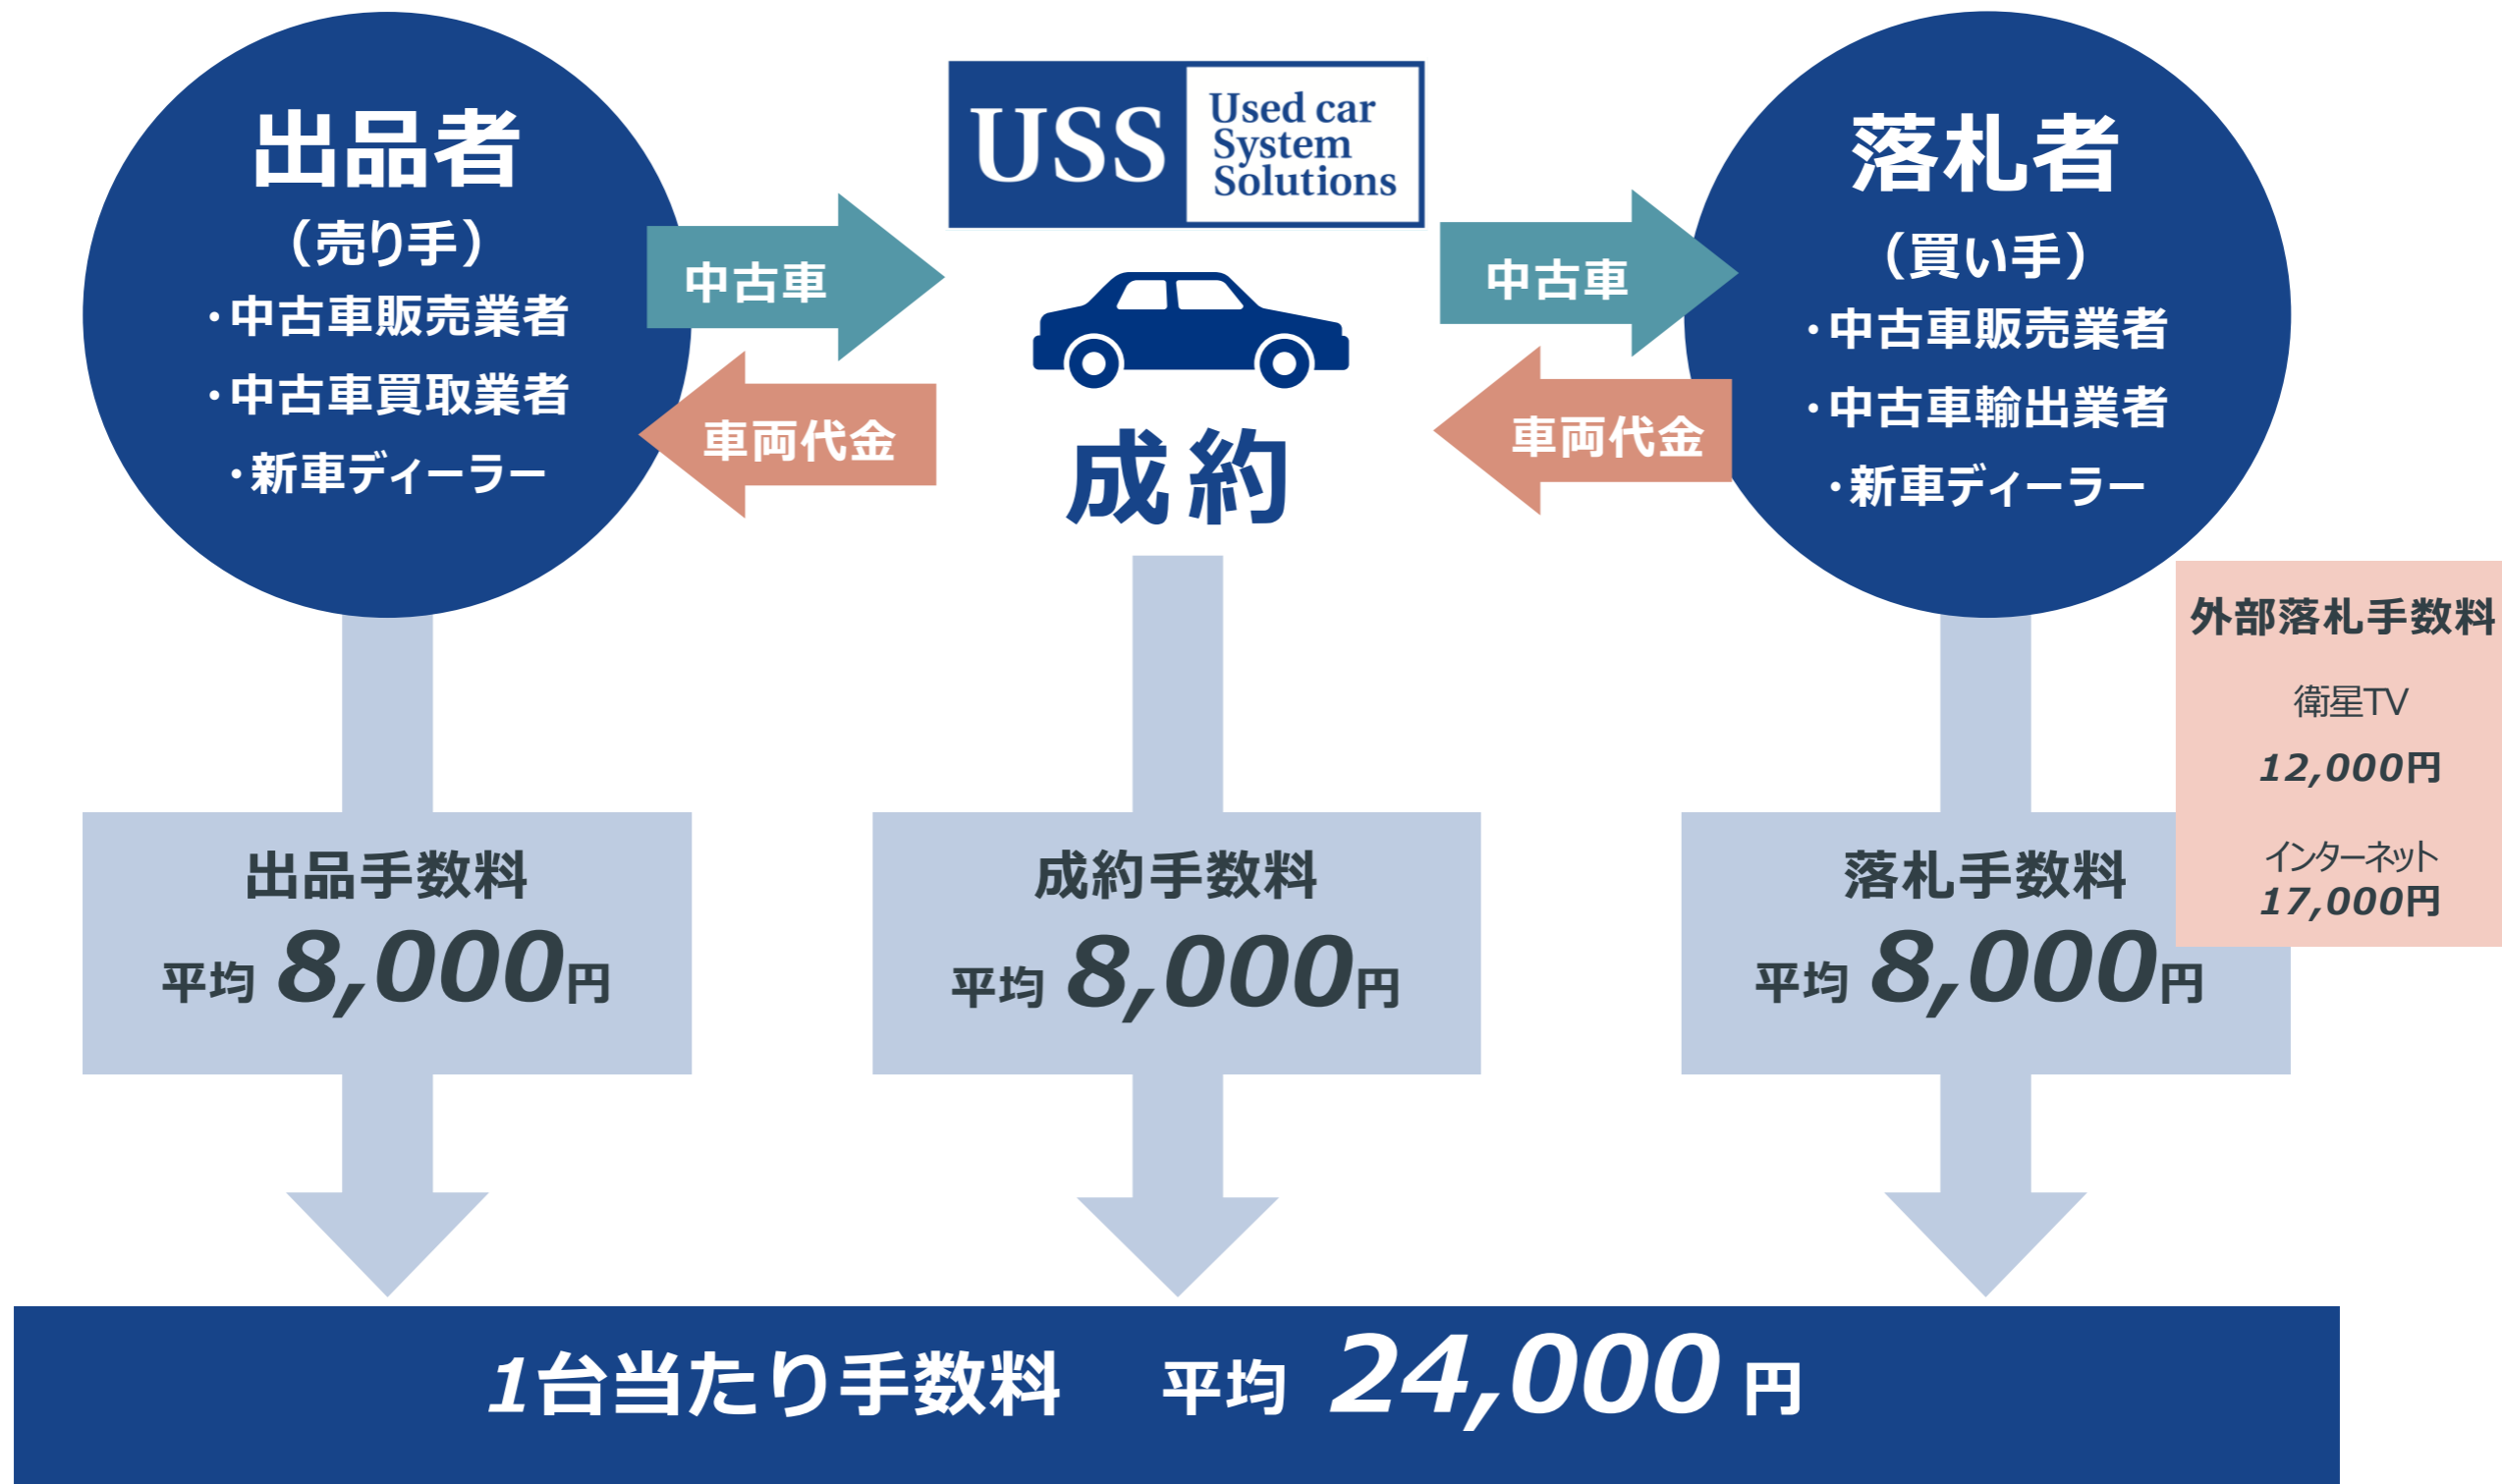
出品者
（売り手）
・中古車販売業者
・中古車買取業者
・新車ディーラー

中古車

車両代金

USS
Used car System Solutions

成約

中古車

車両代金

落札者
（買い手）
・中古車販売業者
・中古車輸出業者
・新車ディーラー

外部落札手数料
衛星TV
12,000円
インターネット
17,000円

出品手数料
平均 8,000円

成約手数料
平均 8,000円

落札手数料
平均 8,000円

1台当たり手数料　平均 24,000 円